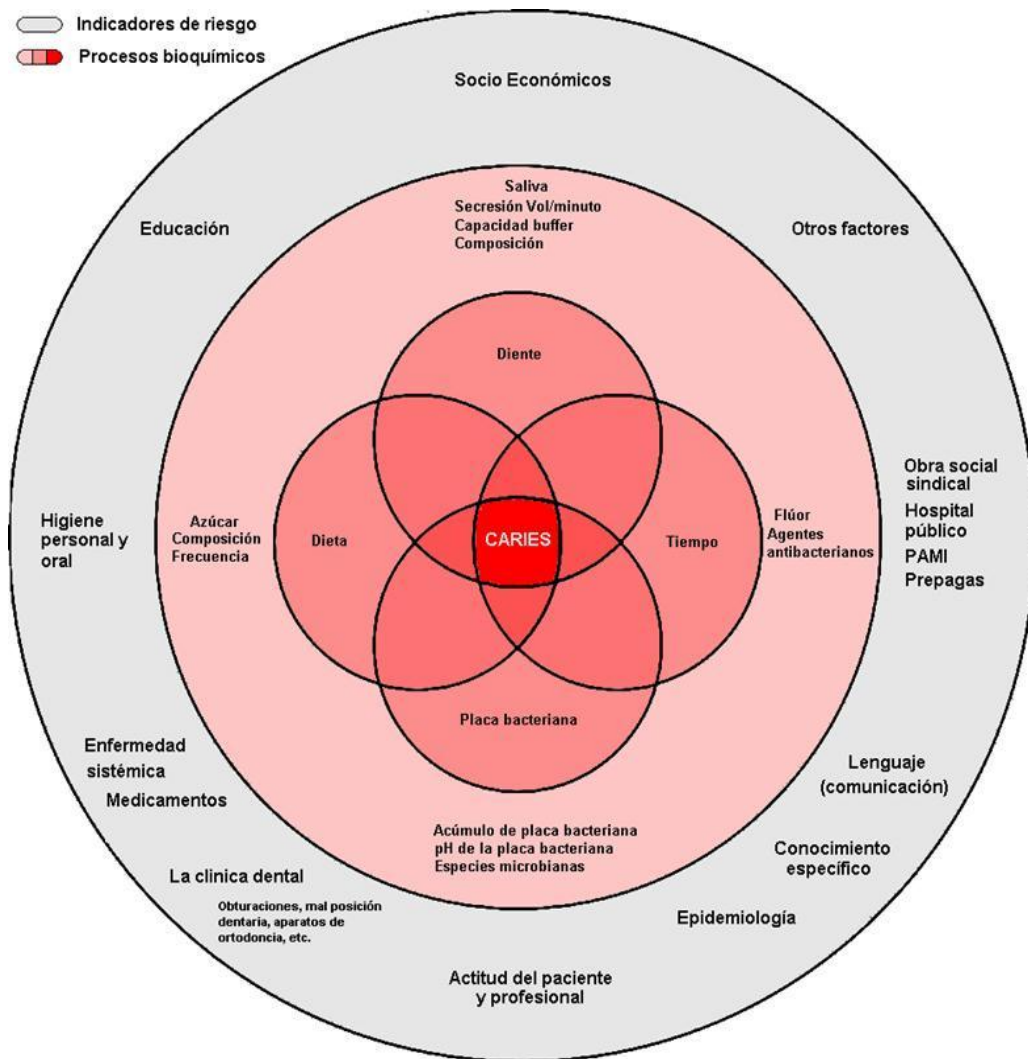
Indicadores de riesgo
Procesos bioquímicos

Socio Económicos

Educación

Otros factores

Saliva
Secresión Vol/minuto
Capacidad buffer
Composición

Diente

Azúcar
Composición
Frecuencia

Dieta

CARIES

Tiempo

Flúor
Agentes
antibacterianos

Obra social sindical
Hospital público
PAMI
Prepagas

Higiene personal y oral

Placa bacteriana

Enfermedad sistémica
Medicamentos

Lenguaje (comunicación)

Acúmulo de placa bacteriana
pH de la placa bacteriana
Especies microbianas

La clinica dental

Obturaciones, mal posición dentaria, aparatos de ortodoncia, etc.

Conocimiento específico

Epidemiología

Actitud del paciente y profesional